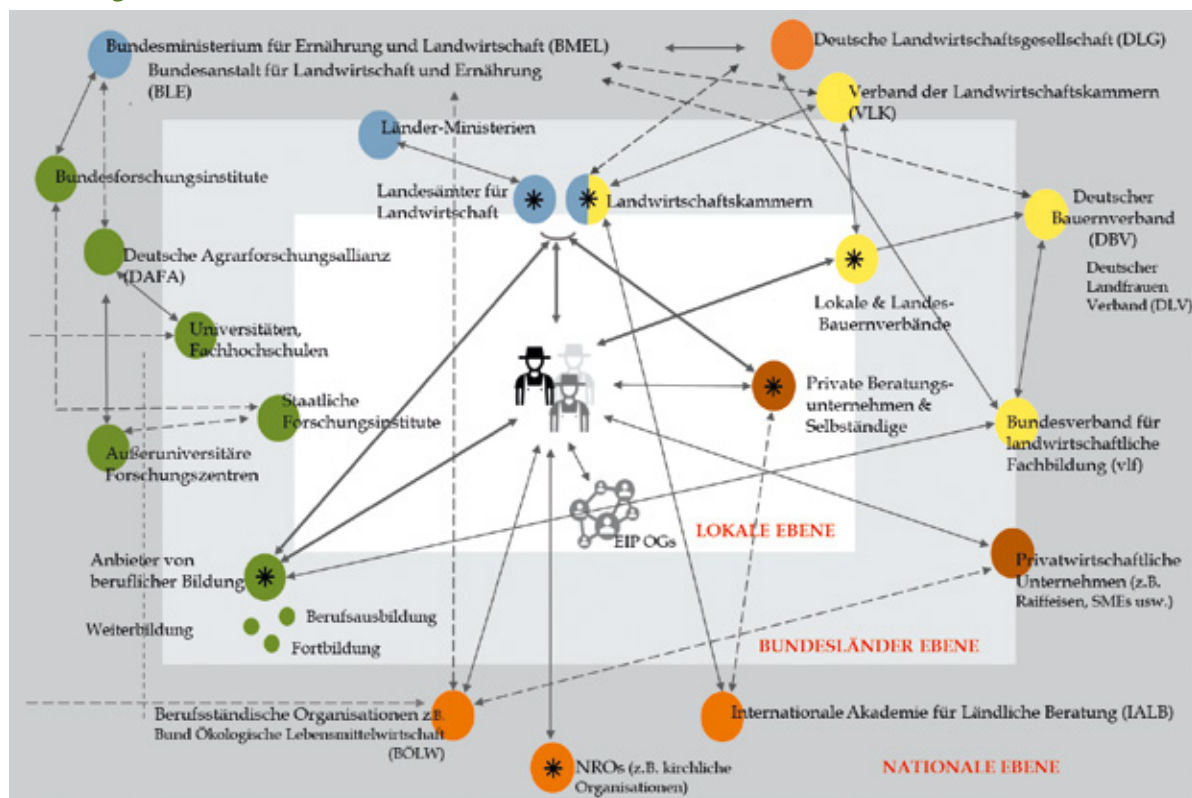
Bundesministerium für Ernährung und Landwirtschaft (BMEL)
Bundesanstalt für Landwirtschaft und Ernährung (BLE)

Deutsche Landwirtschaftsgesellschaft (DLG)

Verband der Landwirtschaftskammern (VLK)

Länder-Ministerien

Bundesforschungsinstitute

Landesämter für Landwirtschaft

Landwirtschaftskammern

Deutscher Bauernverband (DBV)

Deutscher Landfrauen Verband (DLV)

Deutsche Agrarforschungsallianz (DAFA)

Lokale & Landes-Bauernverbände

Universitäten, Fachhochschulen

Private Beratungsunternehmen & Selbständige

Staatliche Forschungsinstitute

Außeruniversitäre Forschungszentren

Bundesverband für landwirtschaftliche Fachbildung (vlf)

EIP OGs

LOKALE EBENE

Anbieter von beruflicher Bildung

Privatwirtschaftliche Unternehmen (z.B. Raiffeisen, SMEs usw.)

Berufsausbildung

Weiterbildung

Fortbildung

BUNDESLÄNDER EBENE

Berufsständische Organisationen z.B. Bund Ökologische Lebensmittelwirtschaft (BÖLW)

Internationale Akademie für Ländliche Beratung (IALB)

NROs (z.B. kirchliche Organisationen)

NATIONALE EBENE